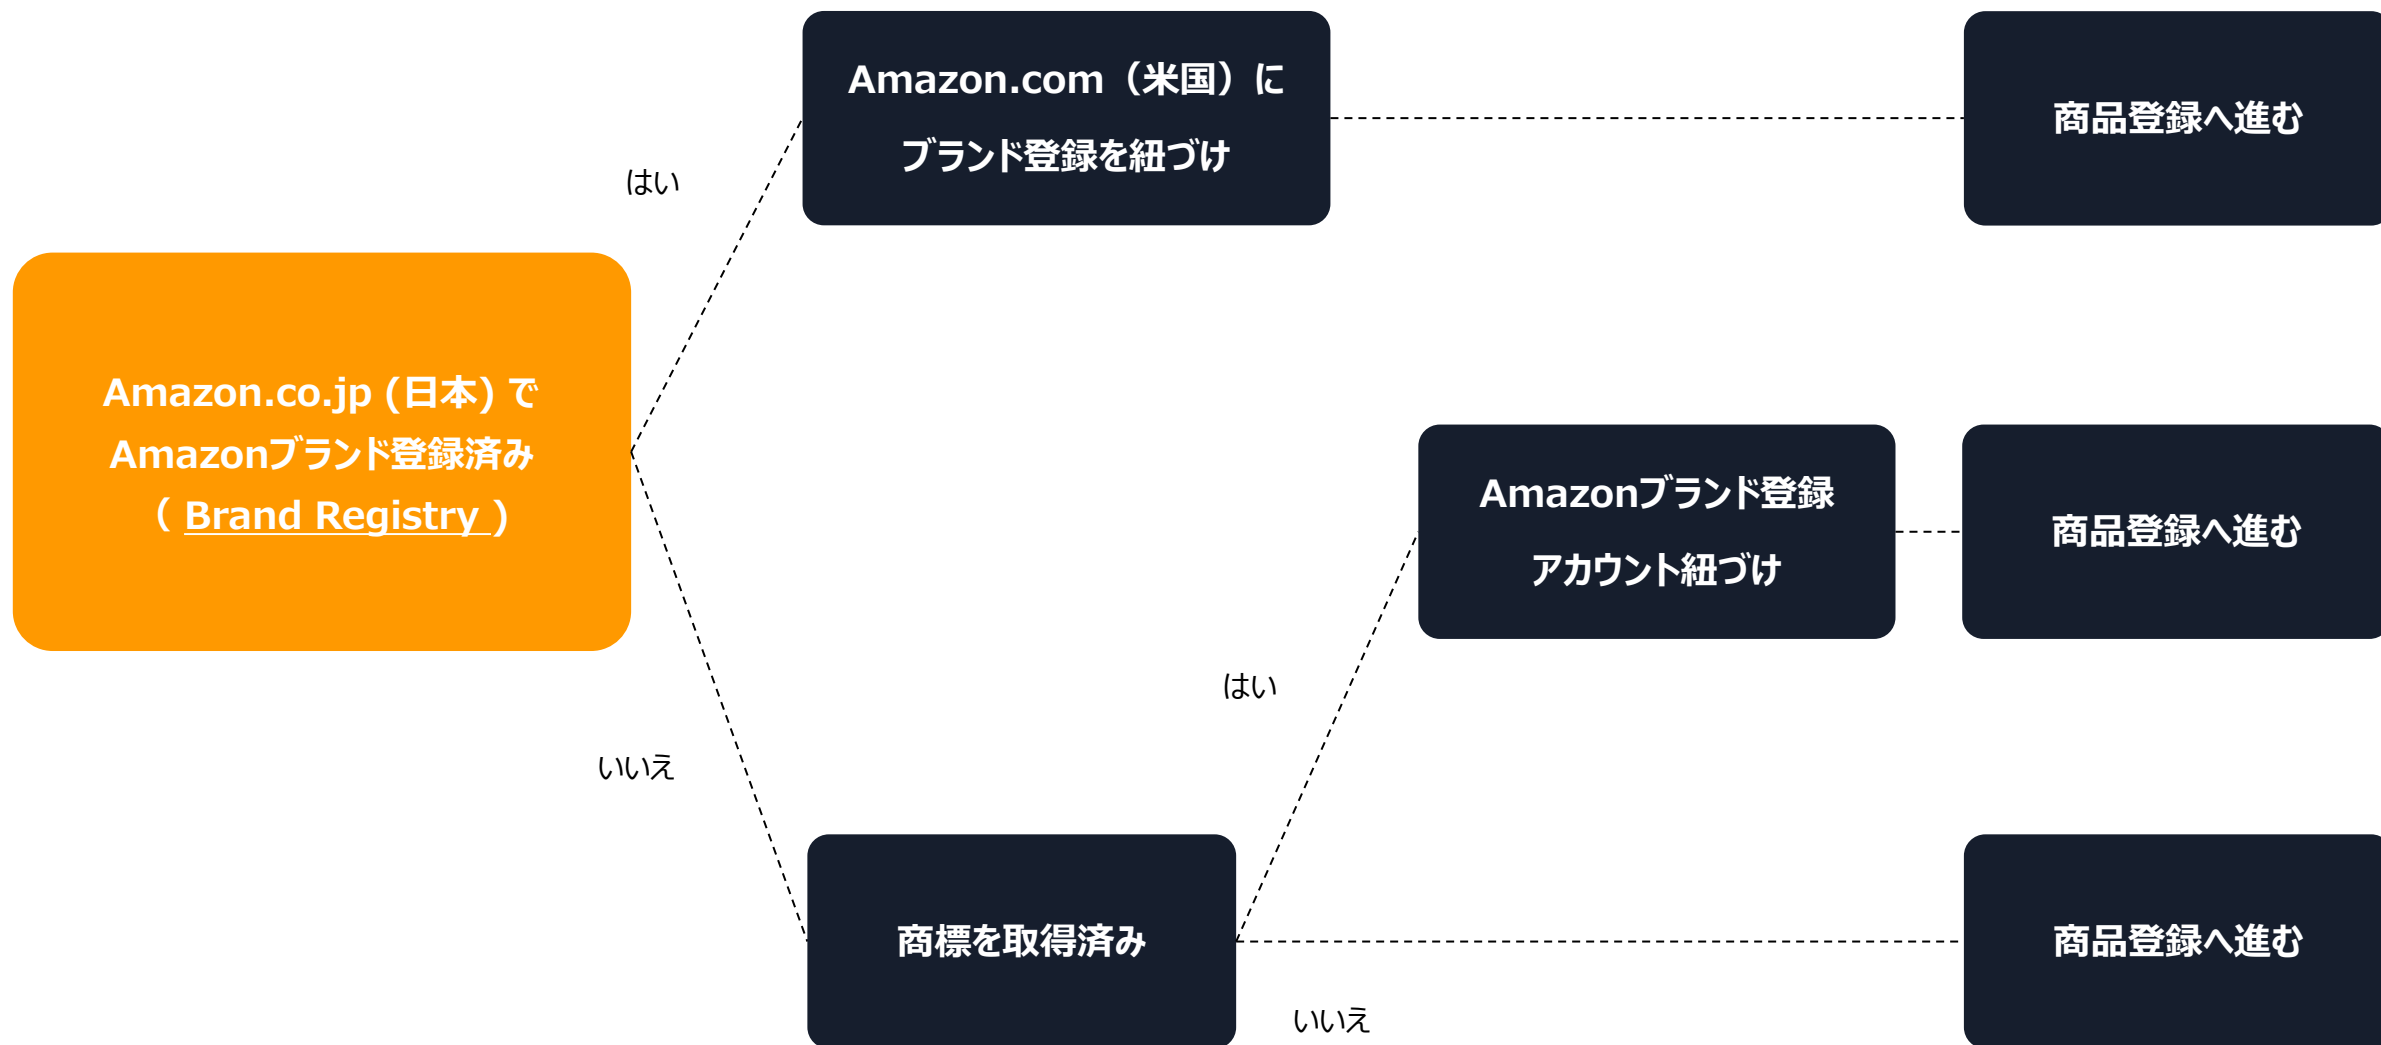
Amazon.co.jp (日本) で Amazonブランド登録済み ( Brand Registry )

はい

Amazon.com（米国）に ブランド登録を紐づけ

商品登録へ進む

いいえ

商標を取得済み

はい

Amazonブランド登録 アカウント紐づけ

商品登録へ進む

いいえ

商品登録へ進む